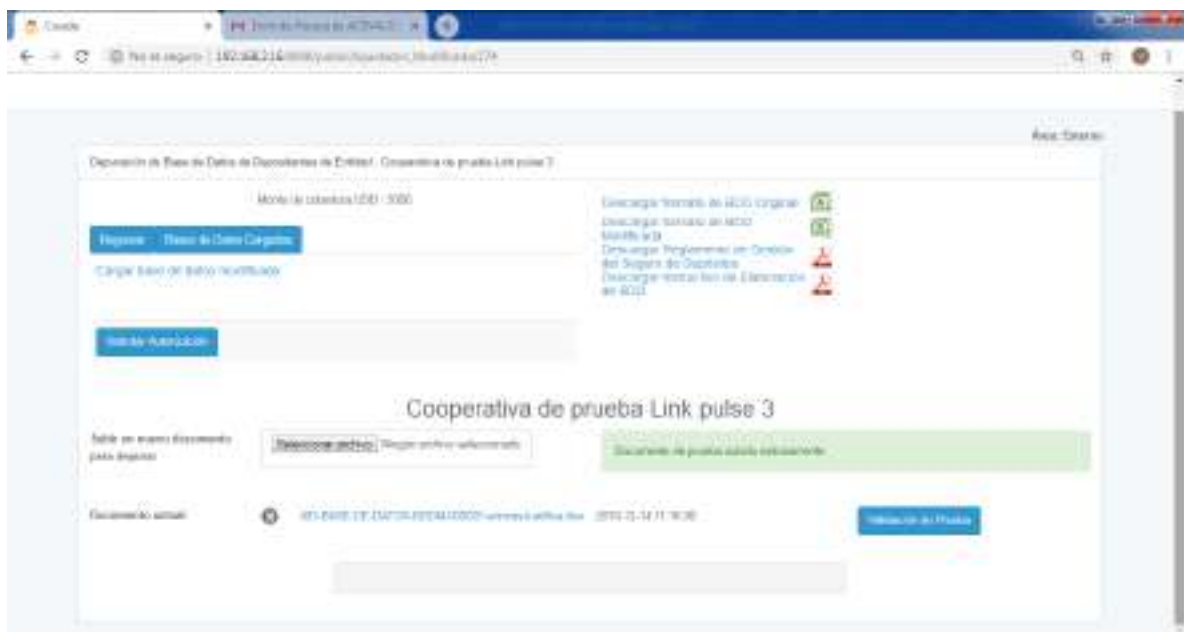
Cosede

No es seguro | 192.168.2.16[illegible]

Area: Sistemas

Depuración de Base de Datos de Depositantes de Entidad : Cooperativa de prueba Link pulse 3

Monto de cobertura USD : 3000

Regresar Base de Datos Cargadas

Cargar base de datos rectificada

Descargar formato de BDD Original

Descargar formato de BDD Rectificada

Descargar Reglamento de Gestión del Seguro de Depósitos

Descargar Instructivo de Elaboración de BDD

Solicitar Autorización

Cooperativa de prueba Link pulse 3

Subir un nuevo documento para depurar

Seleccionar archivo Ningún archivo seleccionado

Documento de prueba subido exitosamente

Documento actual

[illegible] 2019-11-14 11:16:36

Validación de Prueba